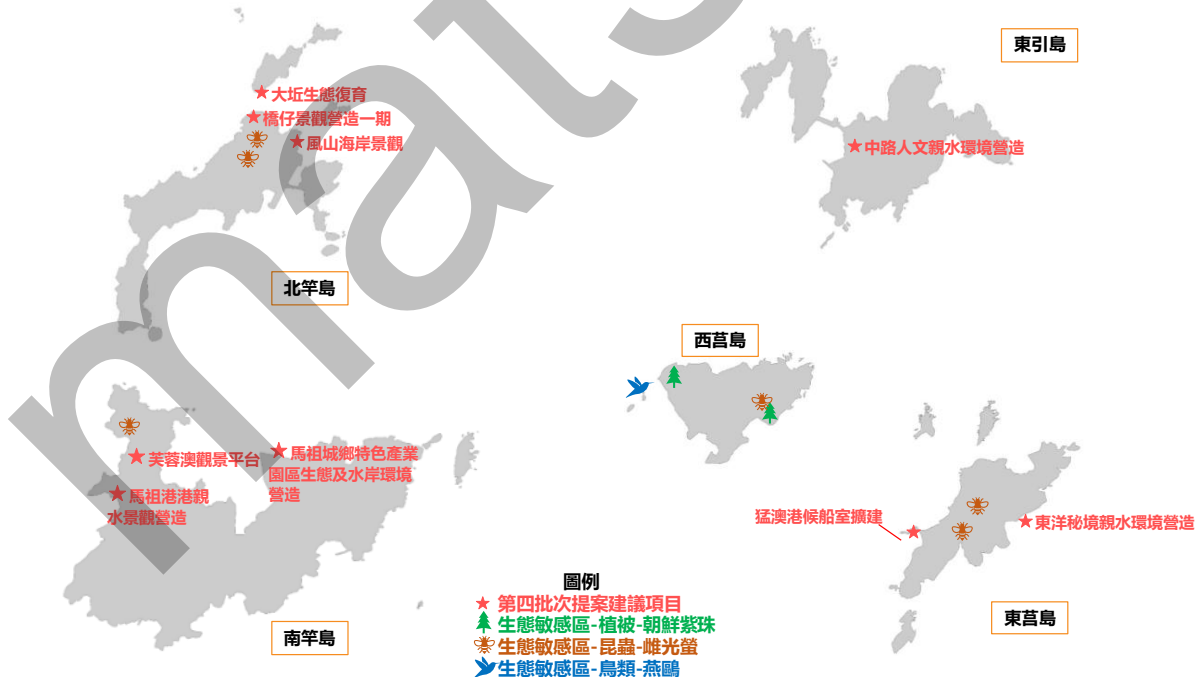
東引島

★中路人文親水環境營造

★大坵生態復育
★橋仔景觀營造一期
★風山海岸景觀

北竿島

西莒島

★芙蓉澳觀景平台
★馬祖城鄉特色產業園區生態及水岸環境營造
★馬祖港港親水景觀營造

南竿島

猛澳港候船室擴建
★東洋秘境親水環境營造

東莒島

圖例
★第四批次提案建議項目
生態敏感區-植被-朝鮮紫珠
生態敏感區-昆蟲-雌光螢
生態敏感區-鳥類-燕鷗